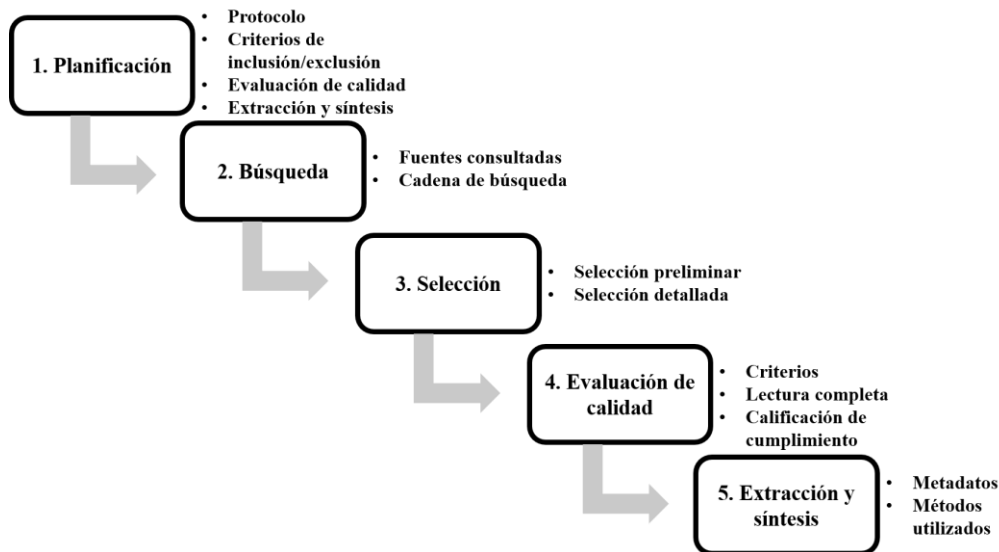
1. Planificación

- Protocolo
- Criterios de inclusión/exclusión
- Evaluación de calidad
- Extracción y síntesis

2. Búsqueda

- Fuentes consultadas
- Cadena de búsqueda

3. Selección

- Selección preliminar
- Selección detallada

4. Evaluación de calidad

- Criterios
- Lectura completa
- Calificación de cumplimiento

5. Extracción y síntesis

- Metadatos
- Métodos utilizados